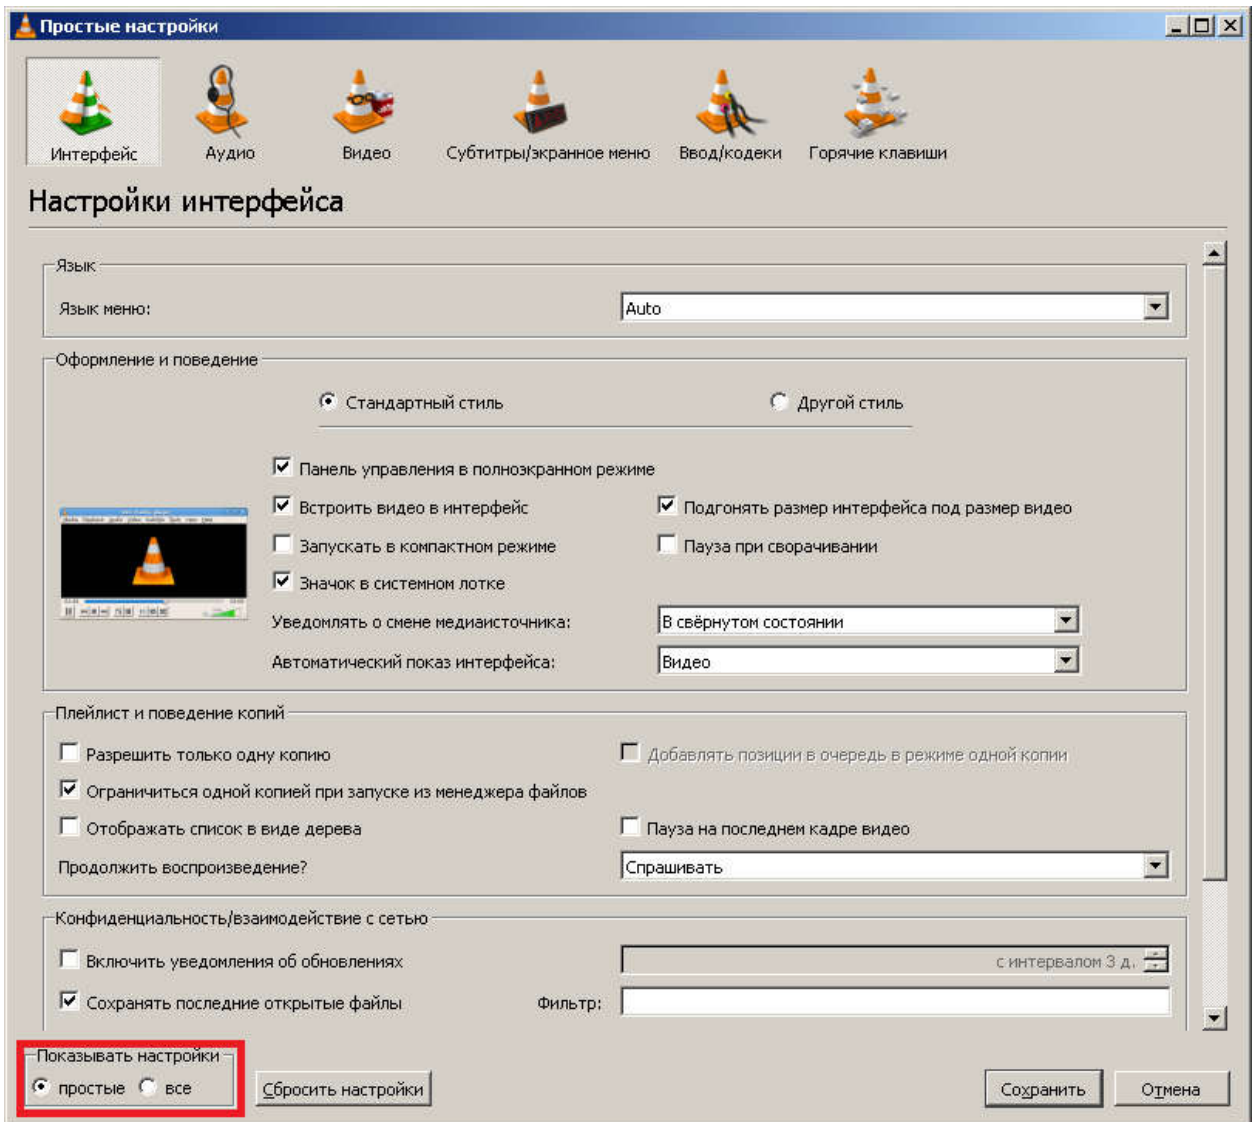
Простые настройки

Интерфейс
Аудио
Видео
Субтитры/экранное меню
Ввод/кодеки
Горячие клавиши

Настройки интерфейса

Язык
Язык меню:
Auto

Оформление и поведение
Стандартный стиль
Другой стиль
Панель управления в полноэкранном режиме
Встроить видео в интерфейс
Подгонять размер интерфейса под размер видео
Запускать в компактном режиме
Пауза при сворачивании
Значок в системном лотке
Уведомлять о смене медиаисточника:
В свёрнутом состоянии
Автоматический показ интерфейса:
Видео

Плейлист и поведение копий
Разрешить только одну копию
Добавлять позиции в очередь в режиме одной копии
Ограничиться одной копией при запуске из менеджера файлов
Отображать список в виде дерева
Пауза на последнем кадре видео
Продолжить воспроизведение?
Спрашивать

Конфиденциальность/взаимодействие с сетью
Включить уведомления об обновлениях
с интервалом 3 д.
Сохранять последние открытые файлы
Фильтр:

Показывать настройки
простые
все
Сбросить настройки
Сохранить
Отмена